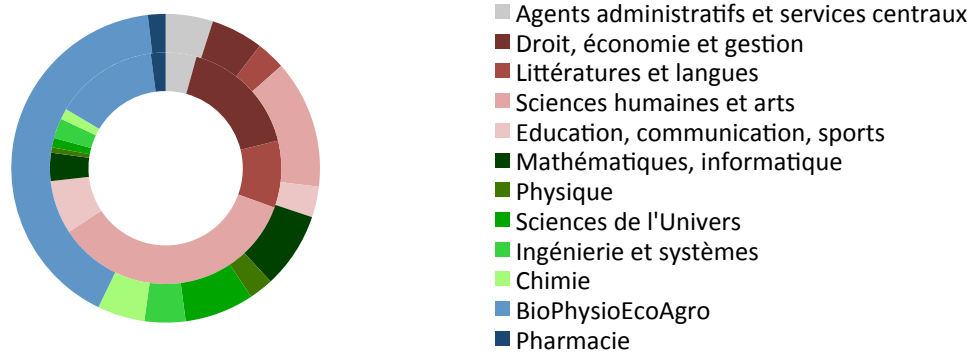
Agents administratifs et services centraux
Droit, économie et gestion
Littératures et langues
Sciences humaines et arts
Education, communication, sports
Mathématiques, informatique
Physique
Sciences de l'Univers
Ingénierie et systèmes
Chimie
BioPhysioEcoAgro
Pharmacie